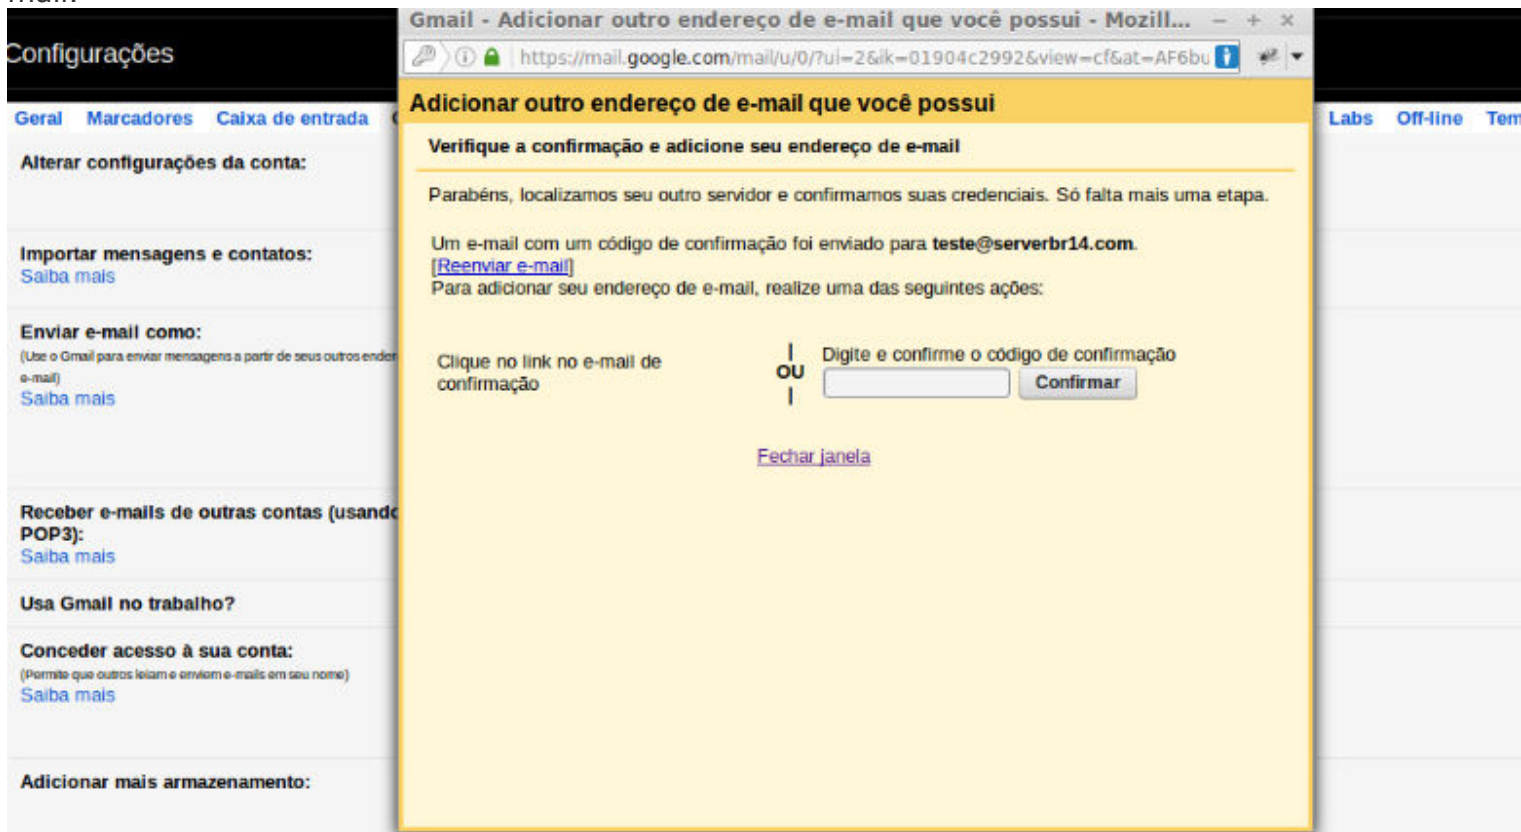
Configurações

Geral Marcadores Caixa de entrada

Labs Off-line Tem

Alterar configurações da conta:

Importar mensagens e contatos:
Saiba mais

Enviar e-mail como:
(Use o Gmail para enviar mensagens a partir de seus outros ender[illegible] e-mail)
Saiba mais

Receber e-mails de outras contas (usand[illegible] POP3):
Saiba mais

Usa Gmail no trabalho?

Conceder acesso à sua conta:
(Permite que outros leiam e enviem e-mails em seu nome)
Saiba mais

Adicionar mais armazenamento:

Gmail - Adicionar outro endereço de e-mail que você possui - Mozill... – + ×

https://mail.google.com/mail/u/0/?ui=2&ik=01904c2992&view=cf&at=AF6bu

Adicionar outro endereço de e-mail que você possui

Verifique a confirmação e adicione seu endereço de e-mail

Parabéns, localizamos seu outro servidor e confirmamos suas credenciais. Só falta mais uma etapa.

Um e-mail com um código de confirmação foi enviado para teste@serverbr14.com.
[Reenviar e-mail]
Para adicionar seu endereço de e-mail, realize uma das seguintes ações:

Clique no link no e-mail de confirmação

OU

Digite e confirme o código de confirmação

Confirmar

Fechar janela